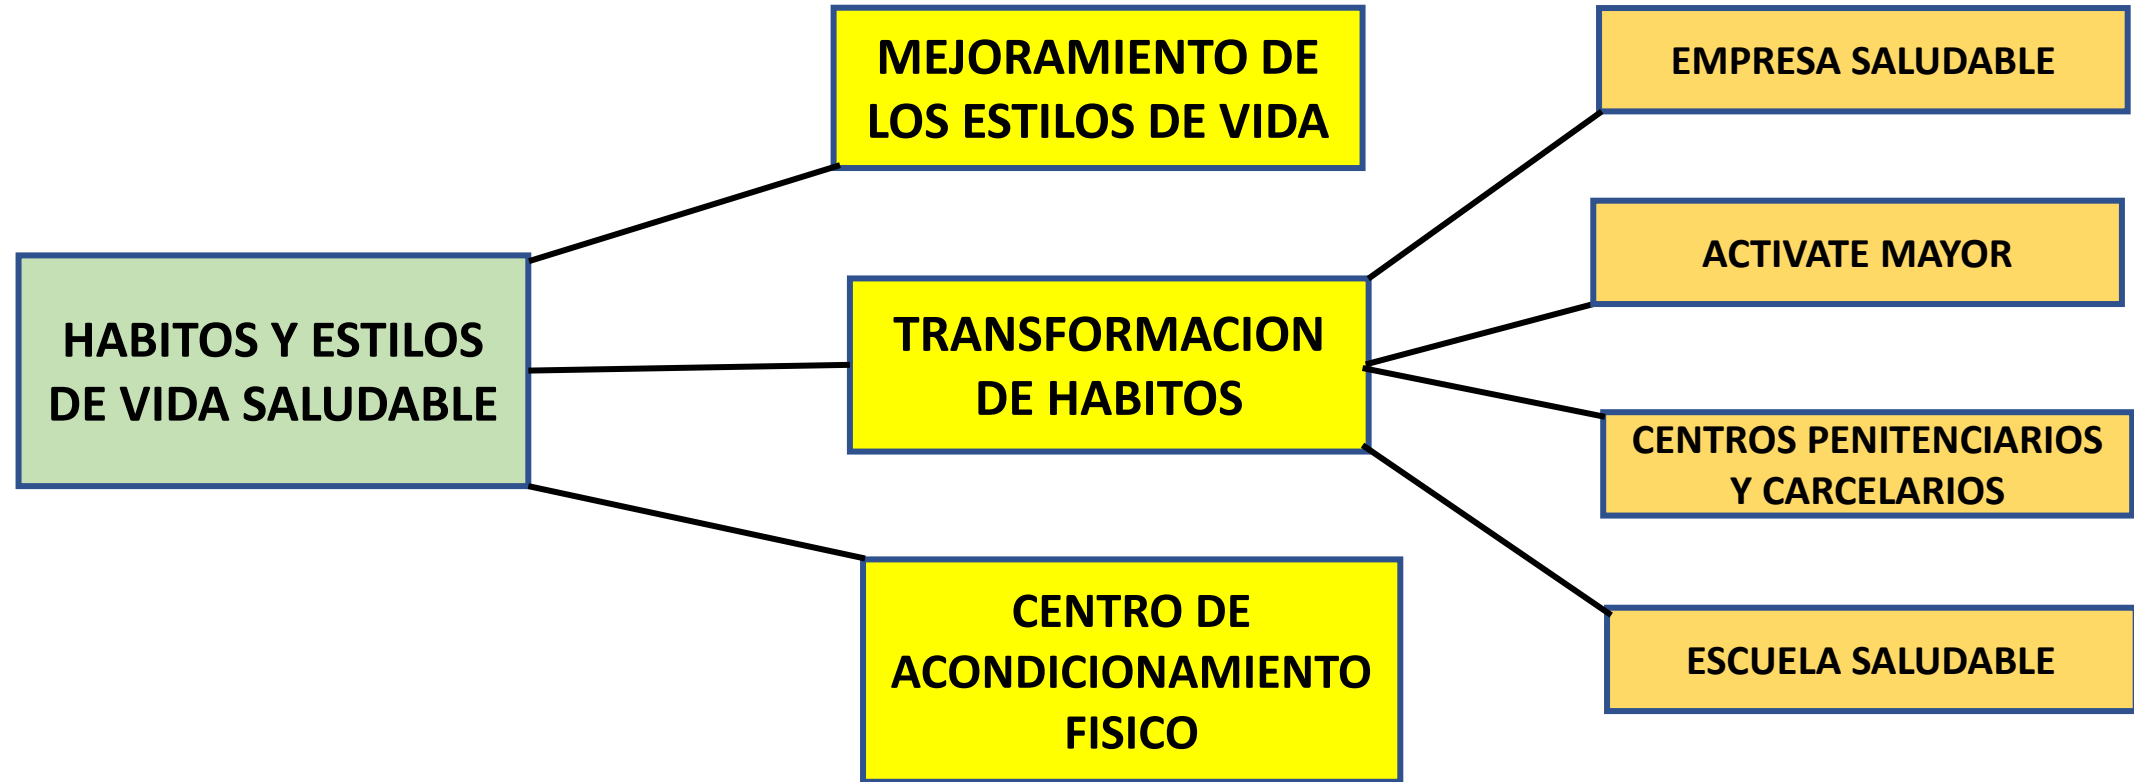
HABITOS Y ESTILOS DE VIDA SALUDABLE

MEJORAMIENTO DE LOS ESTILOS DE VIDA

TRANSFORMACION DE HABITOS

CENTRO DE ACONDICIONAMIENTO FISICO

EMPRESA SALUDABLE

ACTIVATE MAYOR

CENTROS PENITENCIARIOS Y CARCELARIOS

ESCUELA SALUDABLE